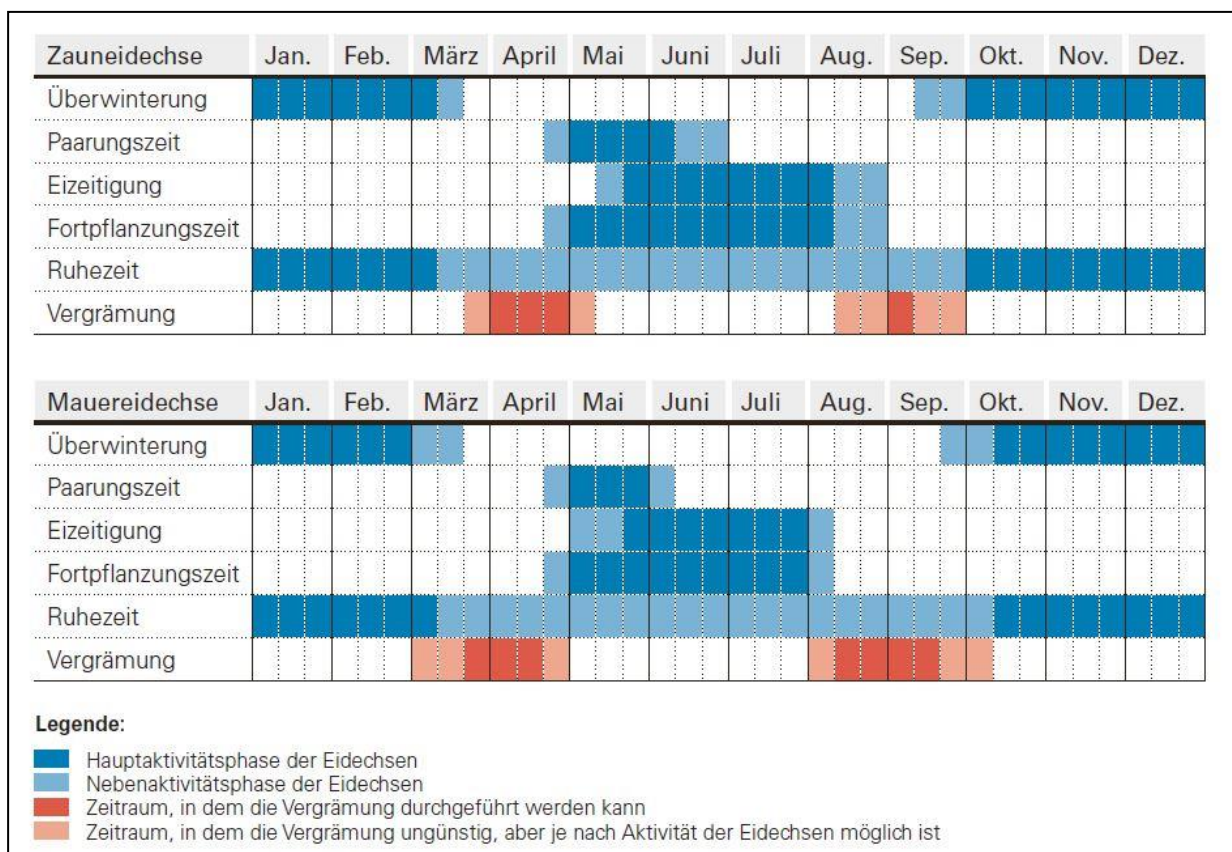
| Zauneidechse | Jan. | Feb. | März | April | Mai | Juni | Juli | Aug. | Sep. | Okt. | Nov. | Dez. |
|---|---|---|---|---|---|---|---|---|---|---|---|---|
| Überwinterung | | | | | | | | | | | | |
| Paarungszeit | | | | | | | | | | | | |
| Eizeitigung | | | | | | | | | | | | |
| Fortpflanzungszeit | | | | | | | | | | | | |
| Ruhezeit | | | | | | | | | | | | |
| Vergrämung | | | | | | | | | | | | |

| Mauereidechse | Jan. | Feb. | März | April | Mai | Juni | Juli | Aug. | Sep. | Okt. | Nov. | Dez. |
|---|---|---|---|---|---|---|---|---|---|---|---|---|
| Überwinterung | | | | | | | | | | | | |
| Paarungszeit | | | | | | | | | | | | |
| Eizeitigung | | | | | | | | | | | | |
| Fortpflanzungszeit | | | | | | | | | | | | |
| Ruhezeit | | | | | | | | | | | | |
| Vergrämung | | | | | | | | | | | | |

Legende:

Hauptaktivitätsphase der Eidechsen
Nebenaktivitätsphase der Eidechsen
Zeitraum, in dem die Vergrämung durchgeführt werden kann
Zeitraum, in dem die Vergrämung ungünstig, aber je nach Aktivität der Eidechsen möglich ist